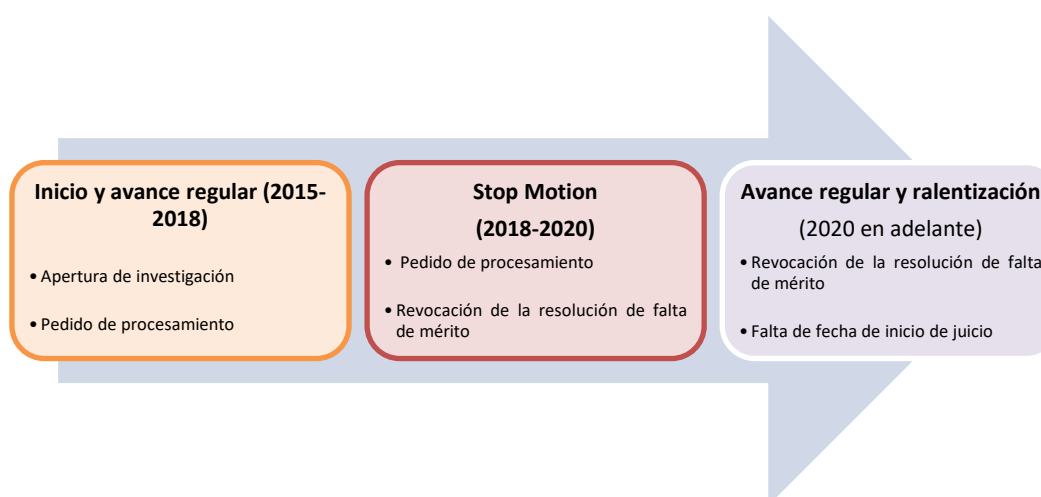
Inicio y avance regular (2015-2018)

• Apertura de investigación

• Pedido de procesamiento

Stop Motion

(2018-2020)

• Pedido de procesamiento

• Revocación de la resolución de falta de mérito

Avance regular y ralentización

(2020 en adelante)

• Revocación de la resolución de falta de mérito

• Falta de fecha de inicio de juicio